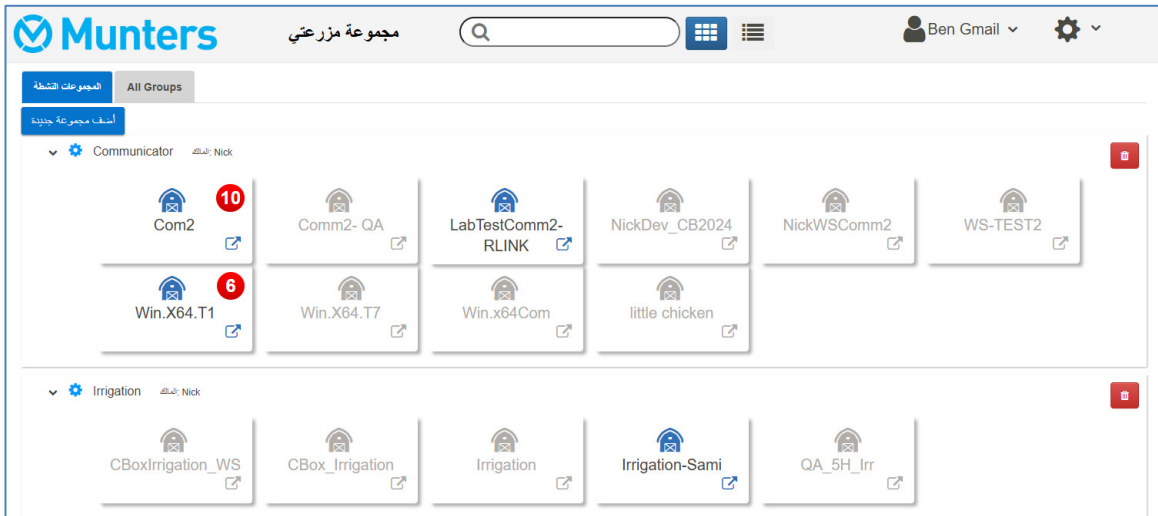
Munters
مجموعة مزرعتي
Ben Gmail

المجموعات النشطة
All Groups
أضف مجموعة جديدة

Communicator المالك: Nick

Com2 10
Comm2- QA
LabTestComm2-RLINK
NickDev_CB2024
NickWSComm2
WS-TEST2
Win.X64.T1 6
Win.X64.T7
Win.x64Com
little chicken

Irrigation المالك: Nick

CBoxIrrigation_WS
CBox_Irrigation
Irrigation
Irrigation-Sami
QA_5H_Irr